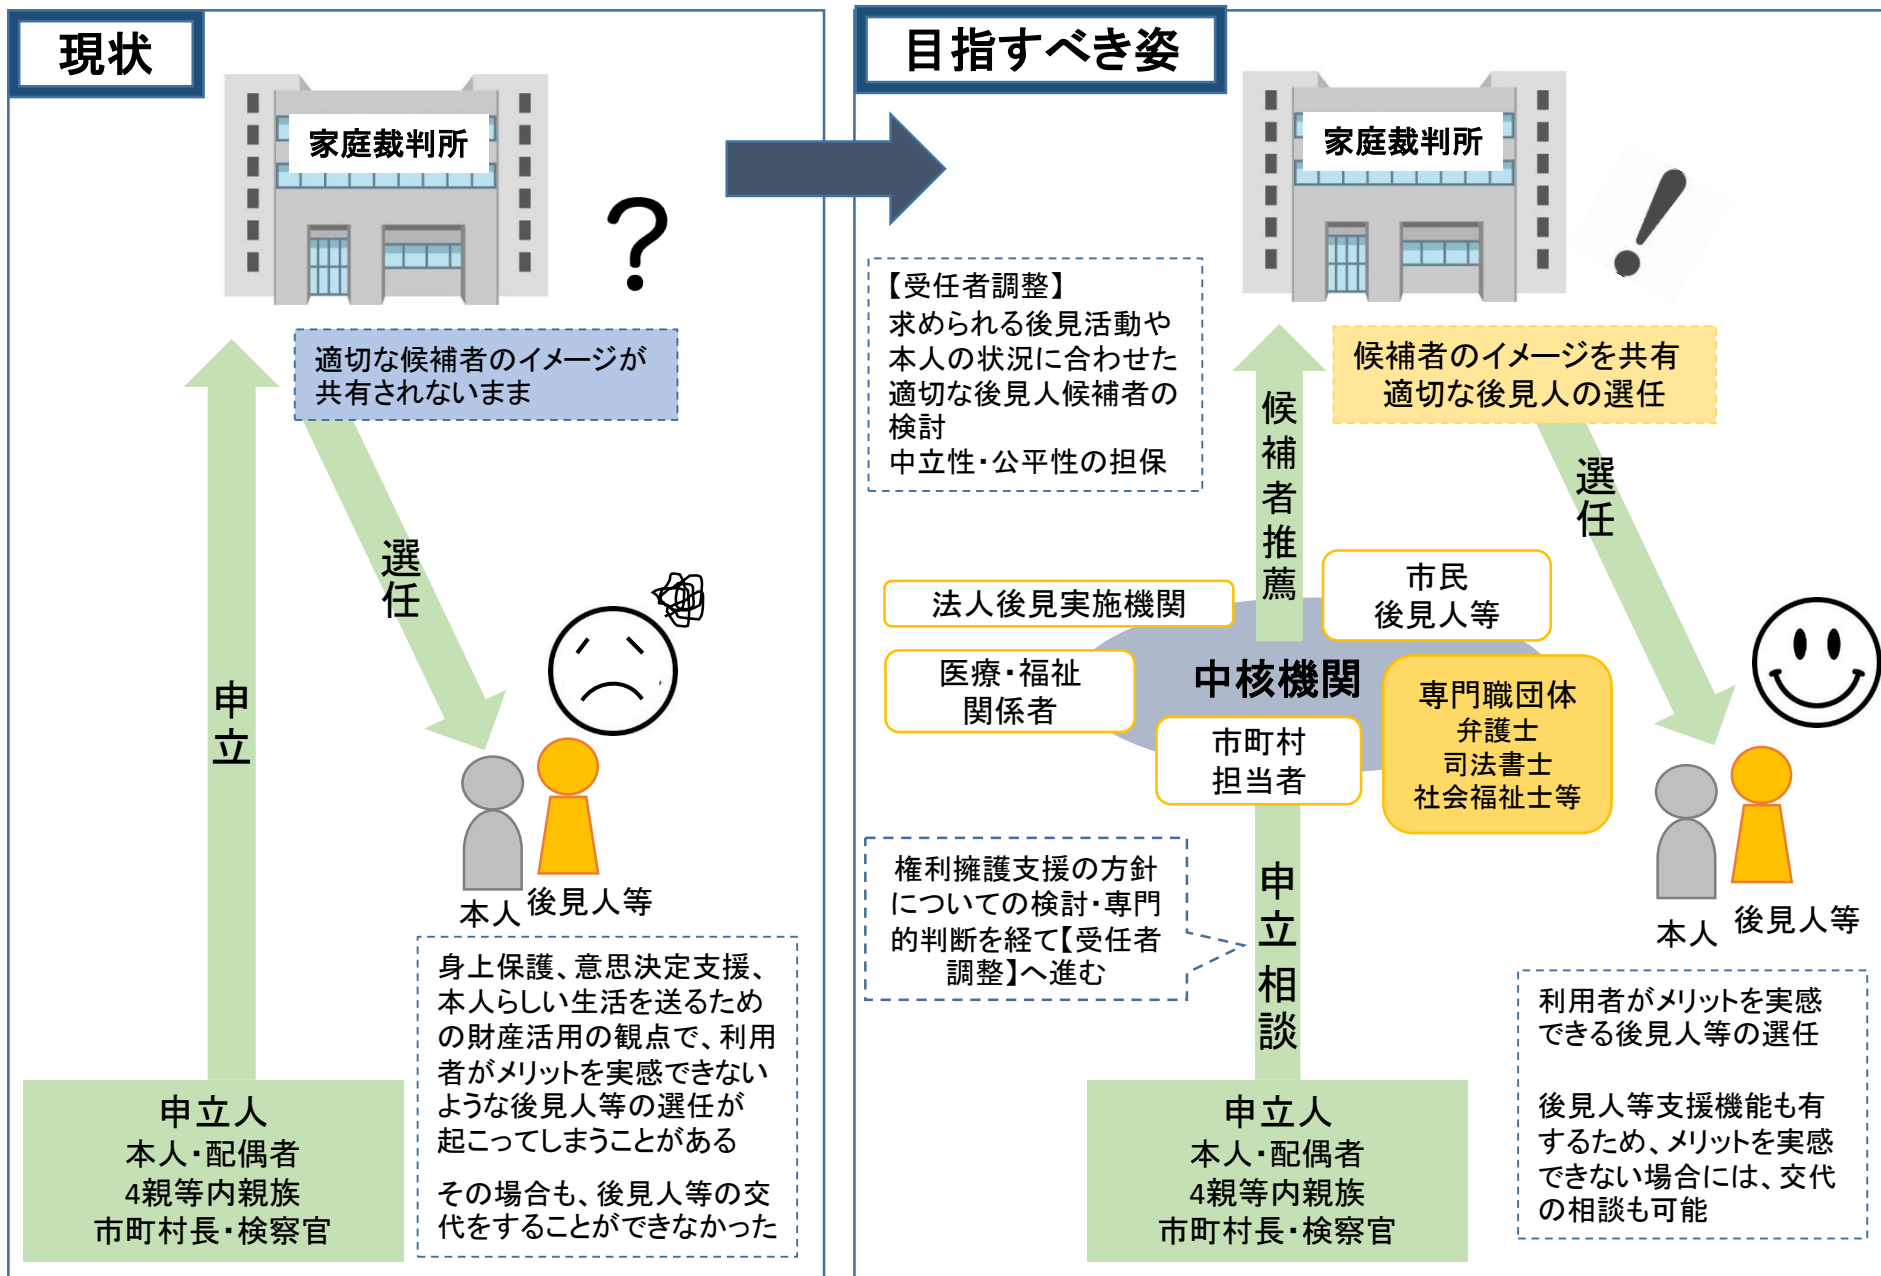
現状

家庭裁判所

?

適切な候補者のイメージが共有されないまま

選任

申立

本人 後見人等

身上保護、意思決定支援、本人らしい生活を送るための財産活用の観点で、利用者がメリットを実感できないような後見人等の選任が起こってしまうことがある

その場合も、後見人等の交代をすることができなかった

申立人
本人・配偶者
4親等内親族
市町村長・検察官

目指すべき姿

家庭裁判所

!

【受任者調整】
求められる後見活動や本人の状況に合わせた適切な後見人候補者の検討
中立性・公平性の担保

候補者推薦

候補者のイメージを共有
適切な後見人の選任

選任

法人後見実施機関

市民
後見人等

医療・福祉
関係者

中核機関

市町村
担当者

専門職団体
弁護士
司法書士
社会福祉士等

権利擁護支援の方針についての検討・専門的判断を経て【受任者調整】へ進む

申立相談

本人 後見人等

利用者がメリットを実感できる後見人等の選任

後見人等支援機能も有するため、メリットを実感できない場合には、交代の相談も可能

申立人
本人・配偶者
4親等内親族
市町村長・検察官